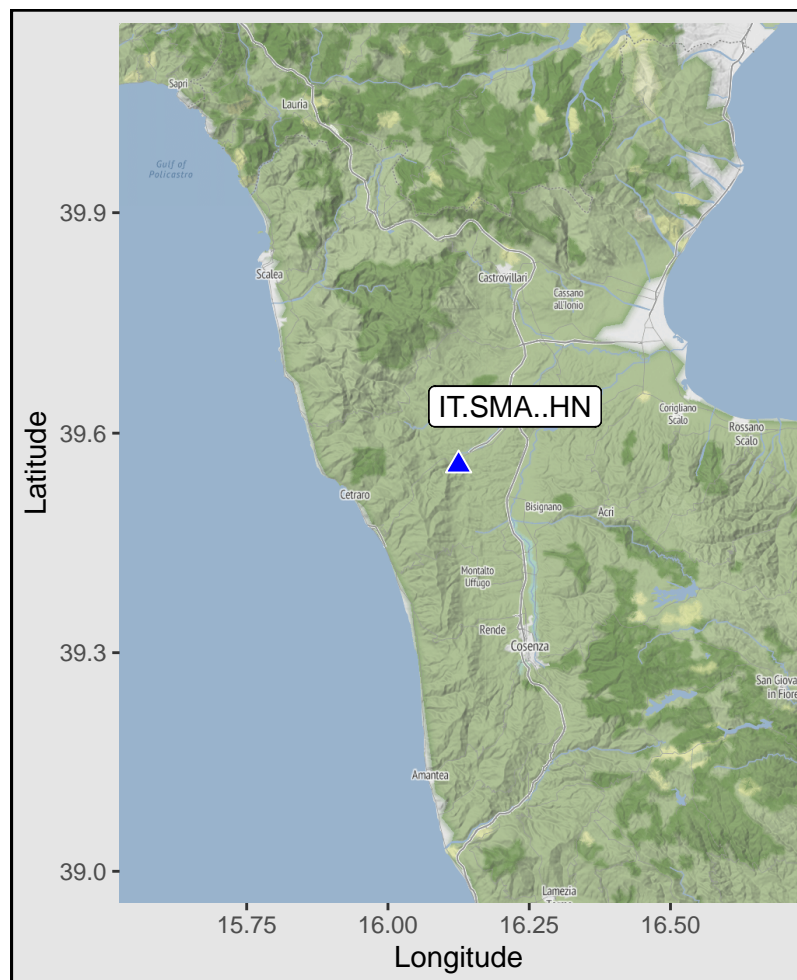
Sapri
Lauria
Gulf of Policastro
Scalea
Castrovillari
Cassano all'Ionio
IT.SMA..HN
Corigliano Scalo
Rossano Scalo
Cetraro
Bisignano
Acri
Montalto Uffugo
Rende
Cosenza
San Giova in Fiore
Amantea
Lamezia

Latitude
39.9
39.6
39.3
39.0

15.75
16.00
16.25
16.50
Longitude